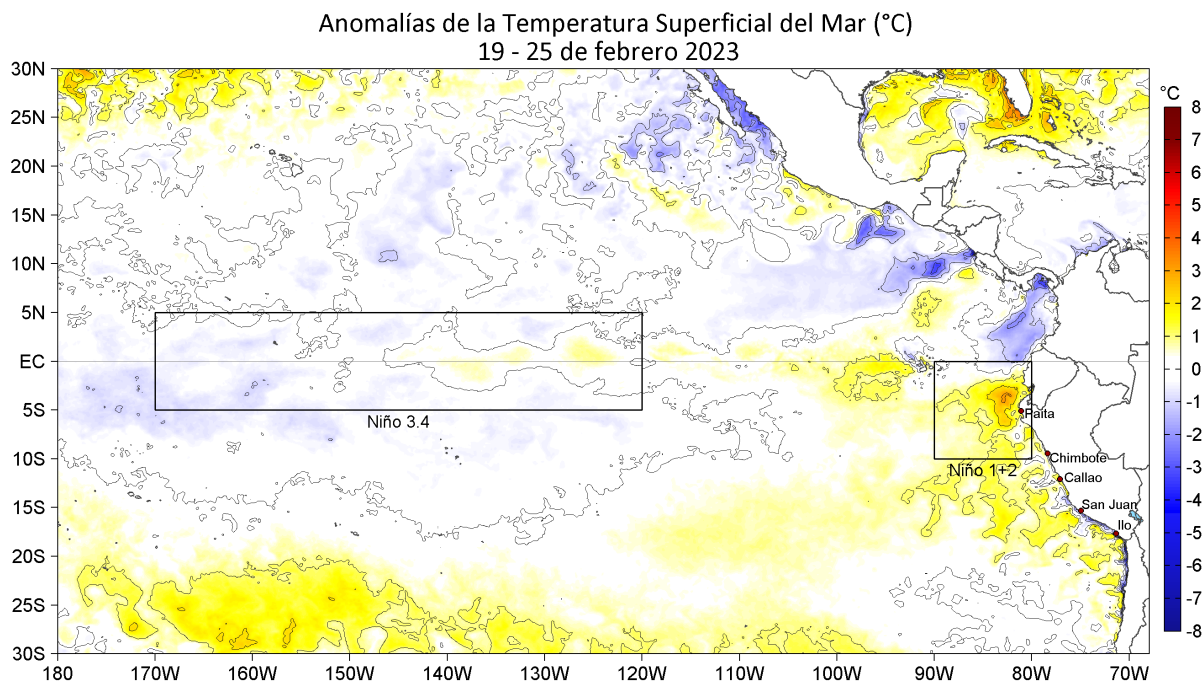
Anomalías de la Temperatura Superficial del Mar (°C)
19 - 25 de febrero 2023

30N
25N
20N
15N
10N
5N
EC
5S
10S
15S
20S
25S
30S

180
170W
160W
150W
140W
130W
120W
110W
100W
90W
80W
70W

Niño 3.4
Niño 1+2
Paita
Chimbote
Callao
San Juan
Ilo

°C
8
7
6
5
4
3
2
1
0
-1
-2
-3
-4
-5
-6
-7
-8